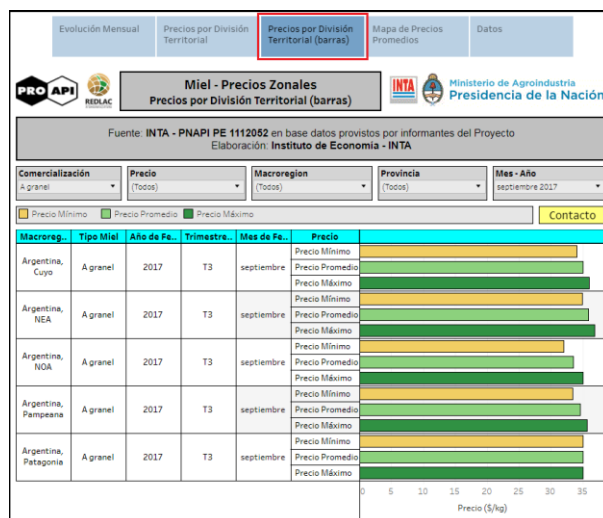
Evolución Mensual | Precios por División Territorial | Precios por División Territorial (barras) | Mapa de Precios Promedios | Datos

PRO API REDLAC

Miel - Precios Zonales
Precios por División Territorial (barras)

INTA Ministerio de Agroindustria Presidencia de la Nación

Fuente: INTA - PNAPI PE 1112052 en base datos provistos por informantes del Proyecto
Elaboración: Instituto de Economía - INTA

Comercialización: A granel | Precio: (Todos) | Macroregion: (Todos) | Provincia: (Todos) | Mes - Año: septiembre 2017

Precio Mínimo | Precio Promedio | Precio Máximo

Contacto

| Macroreg.. | Tipo Miel | Año de Fe.. | Trimestre.. | Mes de Fe.. | Precio |
|---|---|---|---|---|---|
| Argentina, Cuyo | A granel | 2017 | T3 | septiembre | Precio Mínimo |
| | | | | | Precio Promedio |
| | | | | | Precio Máximo |
| Argentina, NEA | A granel | 2017 | T3 | septiembre | Precio Mínimo |
| | | | | | Precio Promedio |
| | | | | | Precio Máximo |
| Argentina, NOA | A granel | 2017 | T3 | septiembre | Precio Mínimo |
| | | | | | Precio Promedio |
| | | | | | Precio Máximo |
| Argentina, Pampeana | A granel | 2017 | T3 | septiembre | Precio Mínimo |
| | | | | | Precio Promedio |
| | | | | | Precio Máximo |
| Argentina, Patagonia | A granel | 2017 | T3 | septiembre | Precio Mínimo |
| | | | | | Precio Promedio |
| | | | | | Precio Máximo |

0 5 10 15 20 25 30 35
Precio ($/kg)